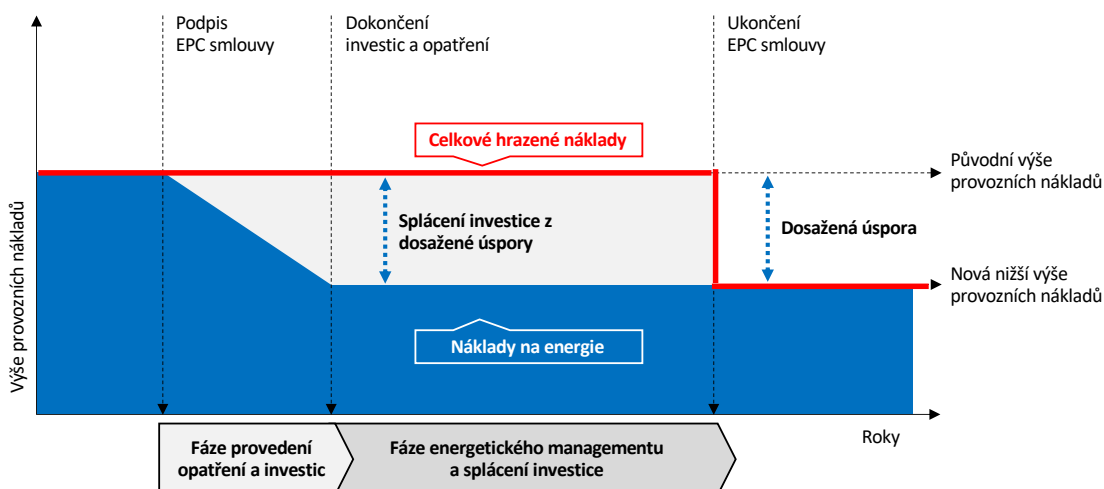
Podpis EPC smlouvy

Dokončení investic a opatření

Ukončení EPC smlouvy

Celkové hrazené náklady

Původní výše provozních nákladů

Splácení investice z dosažené úspory

Dosažená úspora

Nová nižší výše provozních nákladů

Výše provozních nákladů

Náklady na energie

Roky

Fáze provedení opatření a investic

Fáze energetického managementu a splácení investice